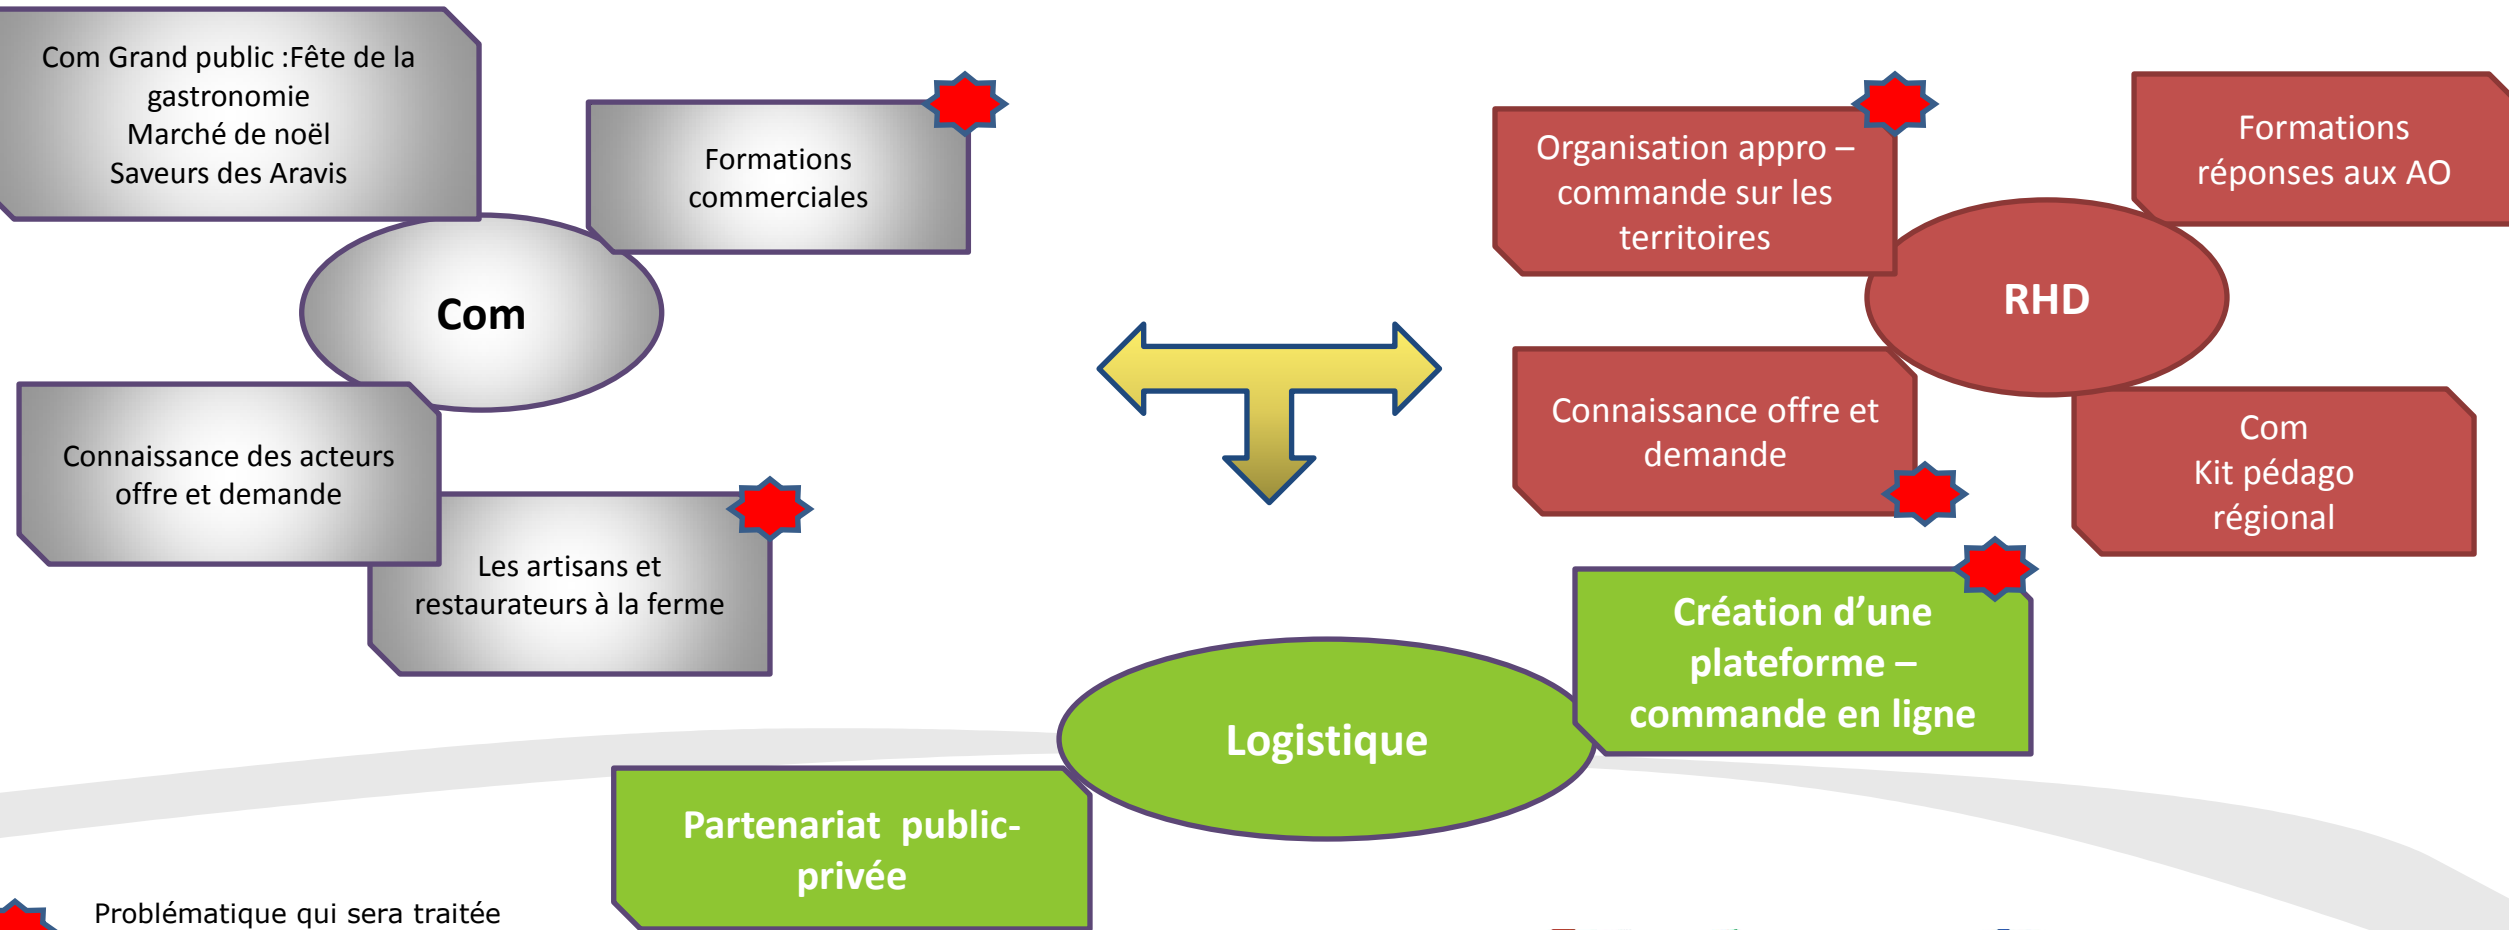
Com Grand public :Fête de la gastronomie
Marché de noël
Saveurs des Aravis

Formations commerciales

Com

Connaissance des acteurs offre et demande

Les artisans et restaurateurs à la ferme

Organisation appro – commande sur les territoires

Formations réponses aux AO

RHD

Connaissance offre et demande

Com
Kit pédago régional

Création d’une plateforme – commande en ligne

Logistique

Partenariat public-privée

Problématique qui sera traitée